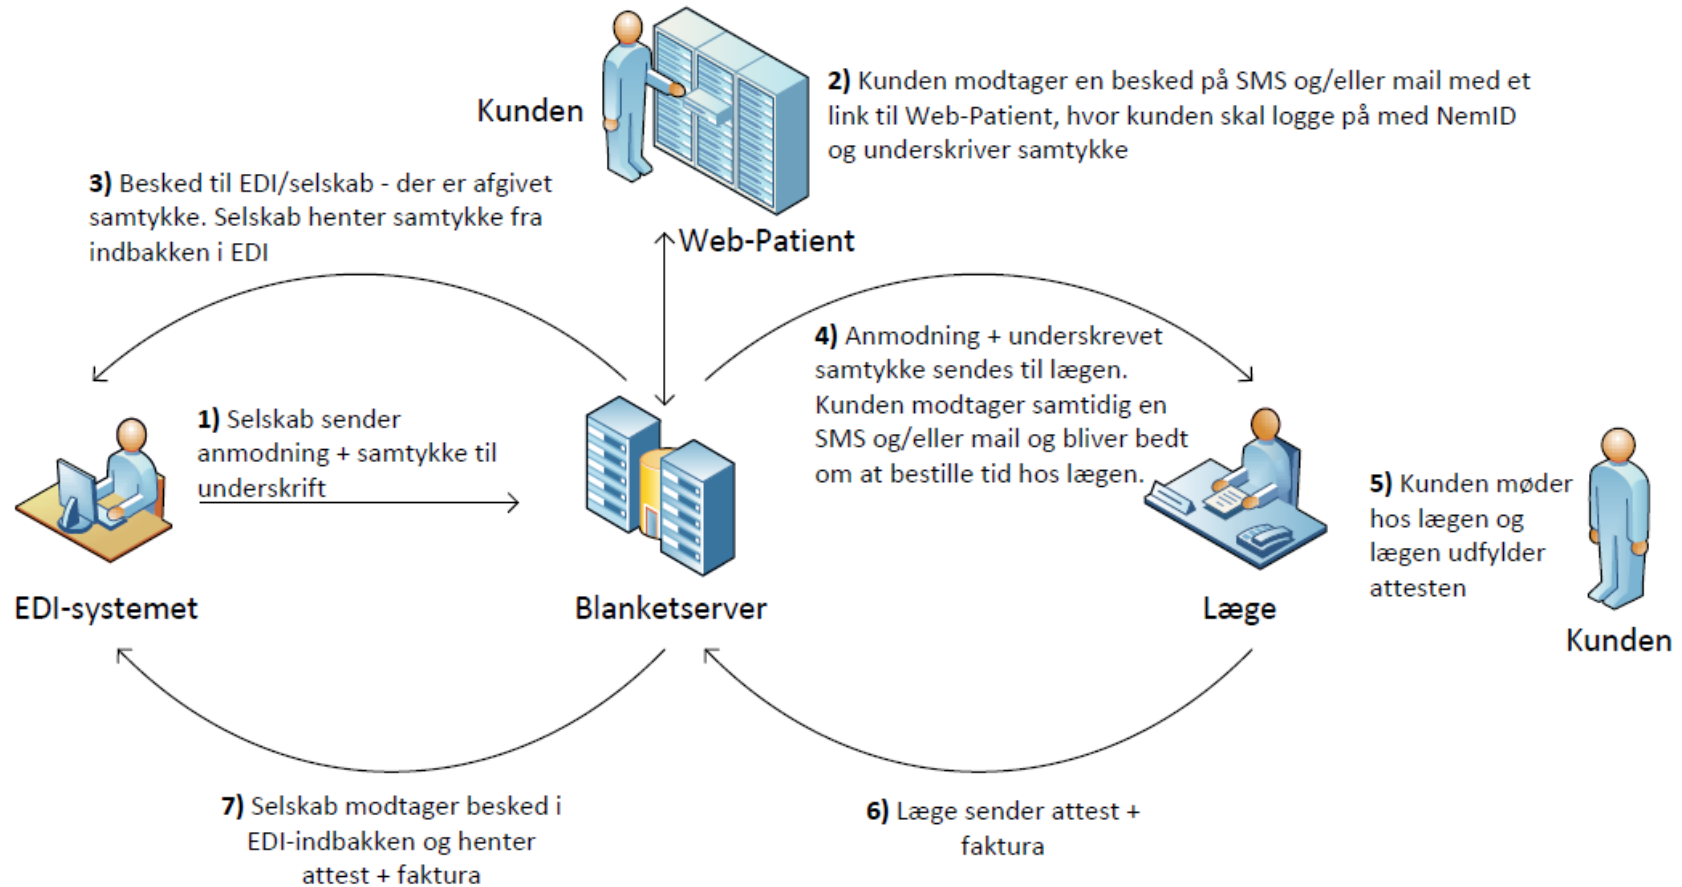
Kunden

2) Kunden modtager en besked på SMS og/eller mail med et link til Web-Patient, hvor kunden skal logge på med NemID og underskriver samtykke

3) Besked til EDI/selskab - der er afgivet samtykke. Selskab henter samtykke fra indbakken i EDI

Web-Patient

4) Anmodning + underskrevet samtykke sendes til lægen. Kunden modtager samtidig en SMS og/eller mail og bliver bedt om at bestille tid hos lægen.

1) Selskab sender anmodning + samtykke til underskrift

5) Kunden møder hos lægen og lægen udfylder attesten

EDI-systemet

Blanketserver

Læge

Kunden

7) Selskab modtager besked i EDI-indbakken og henter attest + faktura

6) Læge sender attest + faktura